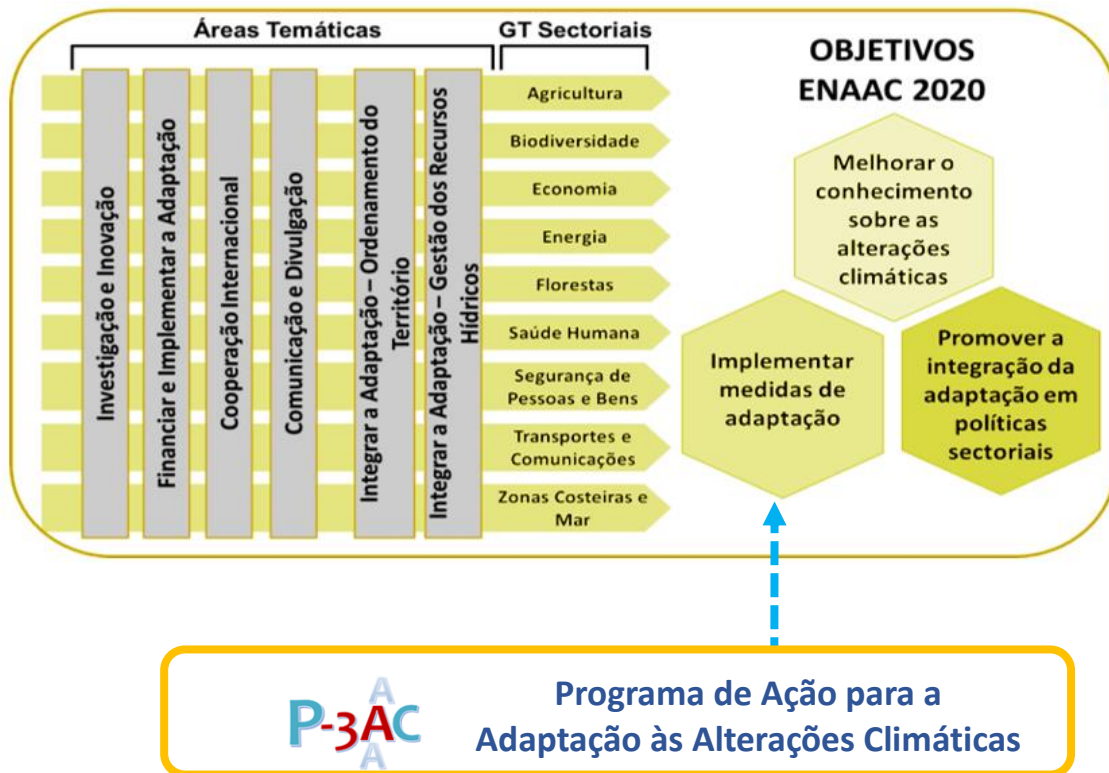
Áreas Temáticas

GT Sectoriais

Investigação e Inovação

Financiar e Implementar a Adaptação

Cooperação Internacional

Comunicação e Divulgação

Integrar a Adaptação – Ordenamento do Território

Integrar a Adaptação – Gestão dos Recursos Hídricos

Agricultura

Biodiversidade

Economia

Energia

Florestas

Saúde Humana

Segurança de Pessoas e Bens

Transportes e Comunicações

Zonas Costeiras e Mar

OBJETIVOS ENAAC 2020

Melhorar o conhecimento sobre as alterações climáticas

Implementar medidas de adaptação

Promover a integração da adaptação em políticas sectoriais

P-3AC
A
A

Programa de Ação para a Adaptação às Alterações Climáticas